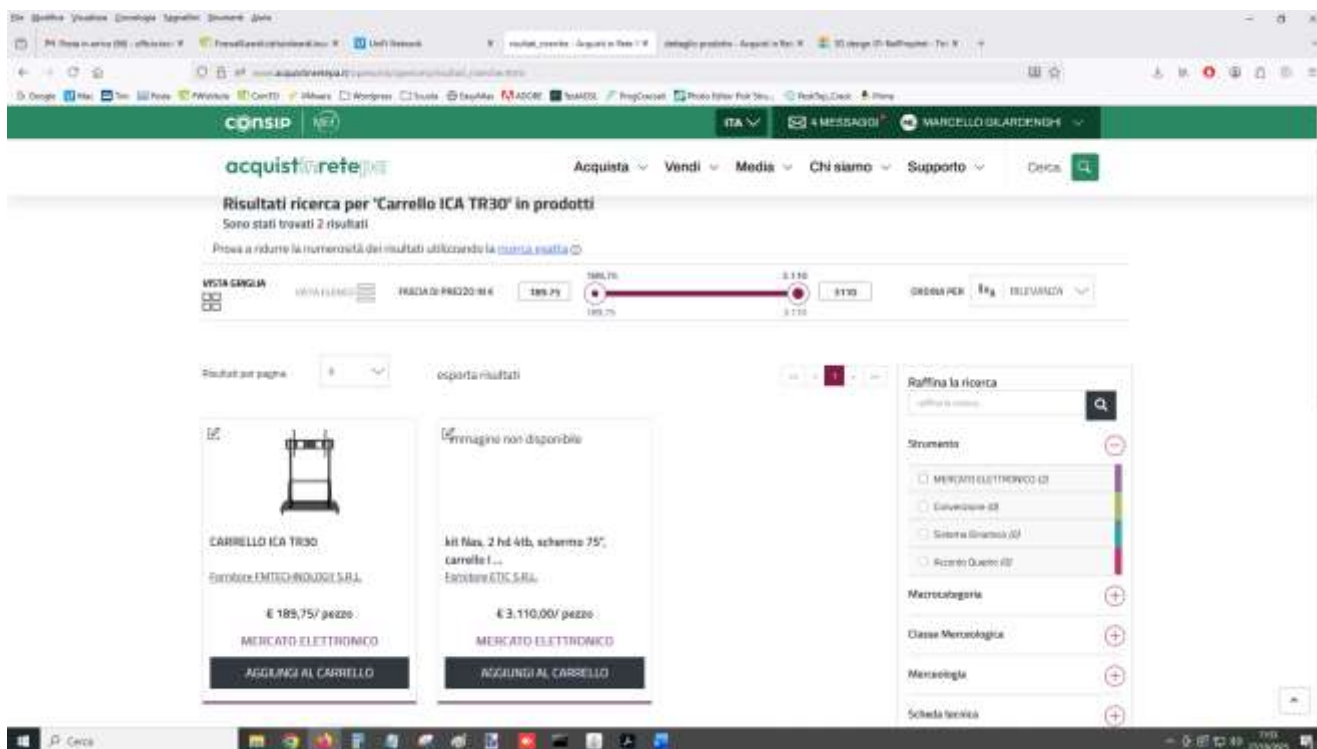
consip MEF

ITA 4 MESSAGGI MARCELLO GILARDENGHI

acquistinretepa

Acquista Vendi Media Chi siamo Supporto Cerca

Risultati ricerca per 'Carrello ICA TR30' in prodotti

Sono stati trovati 2 risultati

Prova a ridurre la numerosità dei risultati utilizzando la ricerca esatta

VISTA GRIGLIA VISTA ELENCO FASCIA DI PREZZO IN € 189,75 3110 ORDINA PER RILEVANZA

Risultati per pagina esporta risultati

Raffina la ricerca

Strumento

MERCATO ELETTRONICO (2)

Convenzione (0)

Sistema Dinamico (0)

Accordo Quadro (0)

Macrocategoria

Classe Merceologica

Merceologia

Scheda tecnica

CARRELLO ICA TR30

Fornitore EMTECHNOLOGY S.R.L.

€ 189,75/ pezzo

MERCATO ELETTRONICO

AGGIUNGI AL CARRELLO

Immagine non disponibile

kit Nas, 2 hd 4tb, schermo 75", carrello l...

Fornitore ETIC S.R.L.

€ 3.110,00/ pezzo

MERCATO ELETTRONICO

AGGIUNGI AL CARRELLO

Cerca